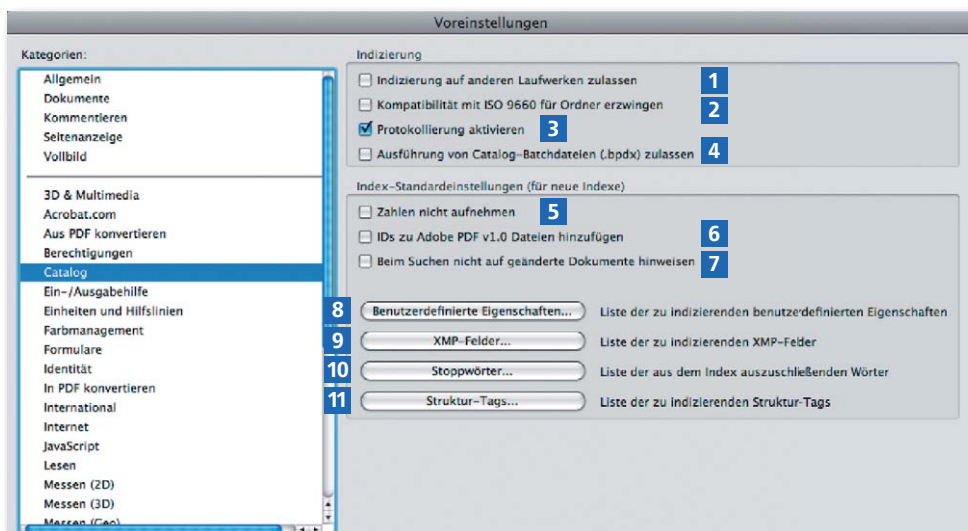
Voreinstellungen

Kategorien:

Allgemein
Dokumente
Kommentieren
Seitenanzeige
Vollbild

3D & Multimedia
Acrobat.com
Aus PDF konvertieren
Berechtigungen
Catalog
Ein-/Ausgabehilfe
Einheiten und Hilfslinien
Farbmanagement
Formulare
Identität
In PDF konvertieren
International
Internet
JavaScript
Lesen
Messen (2D)
Messen (3D)
Messen (Geo)

Indizierung

Indizierung auf anderen Laufwerken zulassen 1
Kompatibilität mit ISO 9660 für Ordner erzwingen 2
Protokollierung aktivieren 3
Ausführung von Catalog-Batchdateien (.bpdx) zulassen 4

Index-Standardeinstellungen (für neue Indexe)

Zahlen nicht aufnehmen 5
IDs zu Adobe PDF v1.0 Dateien hinzufügen 6
Beim Suchen nicht auf geänderte Dokumente hinweisen 7

8 Benutzerdefinierte Eigenschaften... Liste der zu indizierenden benutzerdefinierten Eigenschaften
9 XMP-Felder... Liste der zu indizierenden XMP-Felder
10 Stoppwörter... Liste der aus dem Index auszuschließenden Wörter
11 Struktur-Tags... Liste der zu indizierenden Struktur-Tags